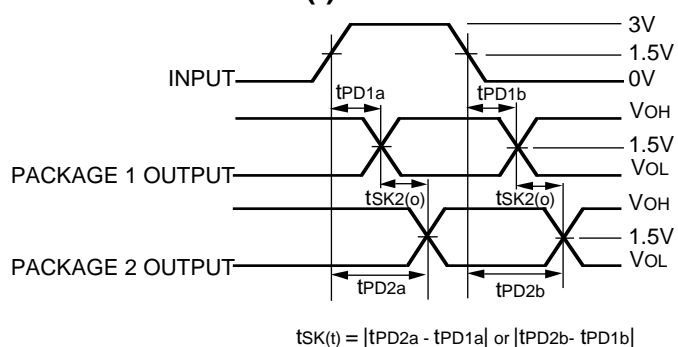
(·)

3V
1.5V
0V
INPUT
$t_{PD1a}$
$t_{PD1b}$
$V_{OH}$
1.5V
$V_{OL}$
PACKAGE 1 OUTPUT
$t_{SK2(o)}$
$t_{SK2(o)}$
$V_{OH}$
1.5V
$V_{OL}$
PACKAGE 2 OUTPUT
$t_{PD2a}$
$t_{PD2b}$

$t_{SK(t)} = |t_{PD2a} - t_{PD1a}|$ or $|t_{PD2b} - t_{PD1b}|$